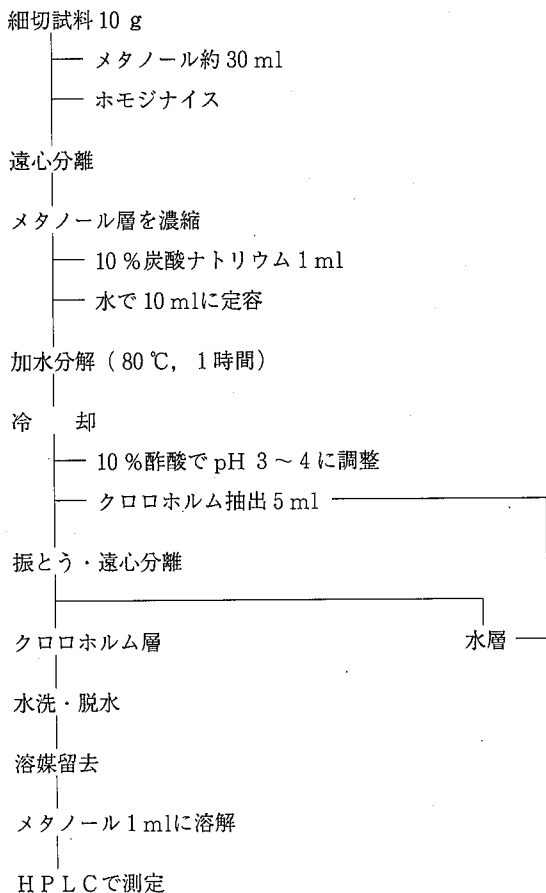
細切試料 10 g

メタノール約 30 ml

ホモジナイス

遠心分離

メタノール層を濃縮

10 %炭酸ナトリウム 1 ml

水で 10 mlに定容

加水分解（80 ℃, 1時間）

冷　却

10 %酢酸で pH 3 ～ 4 に調整

クロロホルム抽出 5 ml

振とう・遠心分離

クロロホルム層

水層

水洗・脱水

溶媒留去

メタノール 1 mlに溶解

H P L C で測定